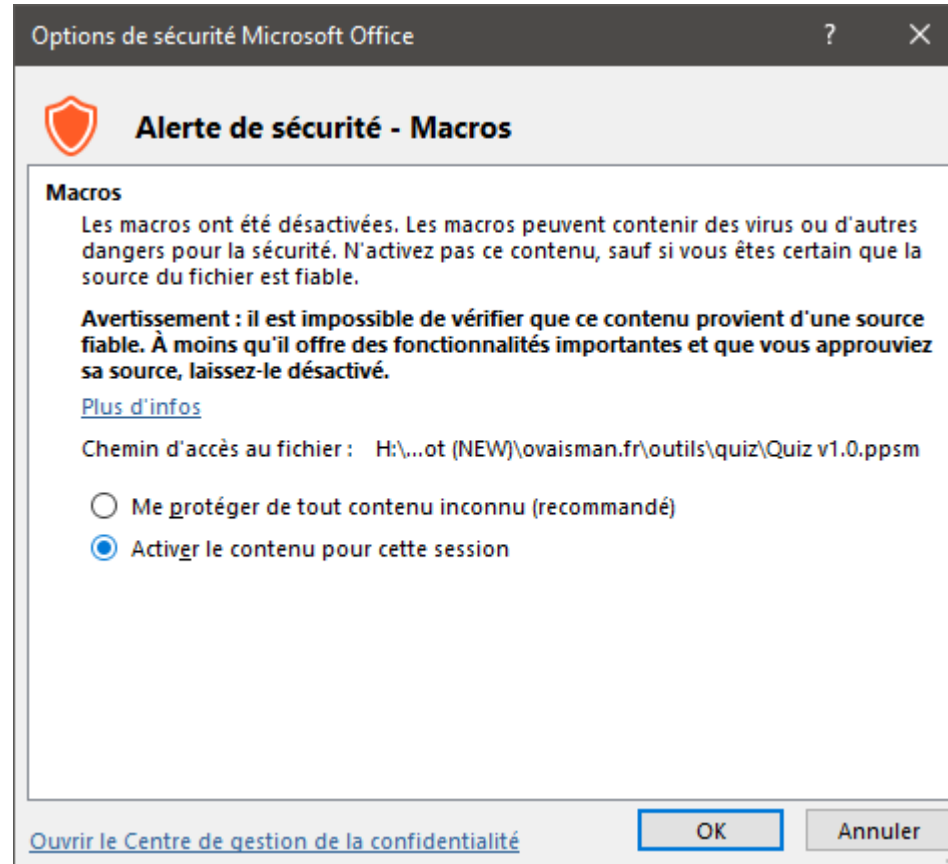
Options de sécurité Microsoft Office

?

Alerte de sécurité - Macros

Macros

Les macros ont été désactivées. Les macros peuvent contenir des virus ou d'autres dangers pour la sécurité. N'activez pas ce contenu, sauf si vous êtes certain que la source du fichier est fiable.

**Avertissement : il est impossible de vérifier que ce contenu provient d'une source fiable. À moins qu'il offre des fonctionnalités importantes et que vous approuviez sa source, laissez-le désactivé.**

Plus d'infos

Chemin d'accès au fichier : H:\...ot (NEW)\ovaisman.fr\outils\quiz\Quiz v1.0.ppsm

Me protéger de tout contenu inconnu (recommandé)

Activer le contenu pour cette session

Ouvrir le Centre de gestion de la confidentialité

OK

Annuler